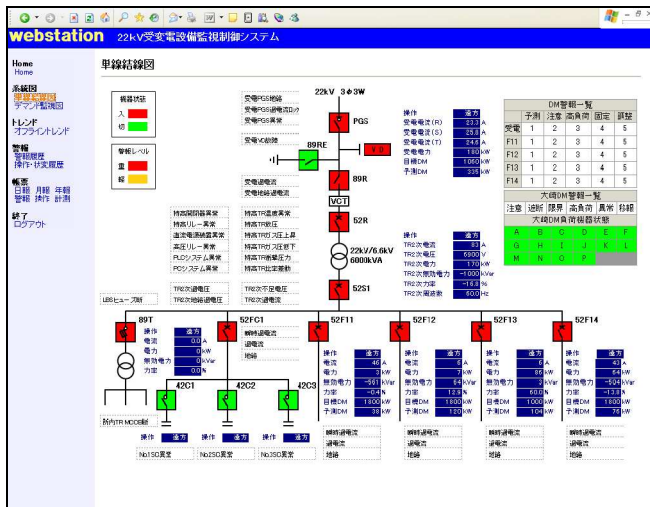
webstation 22kV受変電設備監視制御システム

Home
Home

系統図
単線結線図
デマンド監視図

トレンド
オフライントレンド

警報
警報履歴
操作・状変履歴

帳票
日報 月報 年報
警報 操作 計測

終了
ログアウト

単線結線図

機器状態
入
切

警報レベル
重
軽

22kV 3φ3W

受電PGS地絡
受電PGS過電流ロック
受電PGS異常

受電VCB故障

PGS
89RE
VD
89R
VCT

受電過電流
受電地絡過電流

特高開閉器異常
特高リレー異常
直流電源装置異常
高圧リレー異常
PLCシステム異常
PCシステム異常

特高TR温度異常
特高TR放圧
特高TRガス圧上昇
特高TRガス圧低下
特高TR衝撃圧力
特高TR比率差動

TR次過電圧
TR次地絡過電圧

TR次不足電圧
TR次過電流

52R
22kV/6.6kV
6000kVA
52S1

LBSヒューズ断

操作 遠方
受電電流(R) 23.7 A
受電電流(S) 25.1 A
受電電流(T) 24.2 A
受電電力 180 kW
目標DM 1060 kW
予測DM 325 kW

操作 遠方
TR2次電流 83 A
TR2次電圧 6900 V
TR2次電力 170 kW
TR2次無効電力 -1000 kVar
TR2次力率 -16.2 %
TR2次周波数 60.0 Hz

DM警報一覧
| | 予測 | 限界 | 高負荷 | 固定 | 誤報 |
|---|---|---|---|---|---|
| 受電 | 1 | 2 | 3 | 4 | 5 |
| F11 | 1 | 2 | 3 | 4 | 5 |
| F12 | 1 | 2 | 3 | 4 | 5 |
| F13 | 1 | 2 | 3 | 4 | 5 |
| F14 | 1 | 2 | 3 | 4 | 5 |

大崎DM警報一覧
| 注意 | 遮断 | 限界 | 高負荷 | 異常 | 移報 |
|---|---|---|---|---|---|

大崎DM負荷制御状態
| A | B | C | D | E | F |
|---|---|---|---|---|---|
| G | H | I | J | K | L |
| M | N | O | P | | |

89T
52FC1
52F11
52F12
52F13
52F14

操作 遠方
電流 0 A
電圧 0 kV
無効電力 0 kVar
力率 0 %

瞬時過電流
過電流
地絡

42C1
42C2
42C3

所内TR MCCB断

操作 遠方
No1SC異常
No2SC異常
No3SC異常

操作 遠方
電流 46 A
電力 7 kW
無効電力 -561 kVar
力率 -0.4 %
目標DM 1800 kW
予測DM 38 kW

操作 遠方
電流 4 A
電力 7 kW
無効電力 54 kVar
力率 12.9 %
目標DM 1800 kW
予測DM 120 kW

操作 遠方
電流 86 A
電力 4 kW
無効電力 2 kVar
力率 60.0 %
目標DM 1800 kW
予測DM 104 kW

操作 遠方
電流 43 A
電力 54 kW
無効電力 -504 kVar
力率 -11.3 %
目標DM 1800 kW
予測DM 73 kW

瞬時過電流
過電流
地絡